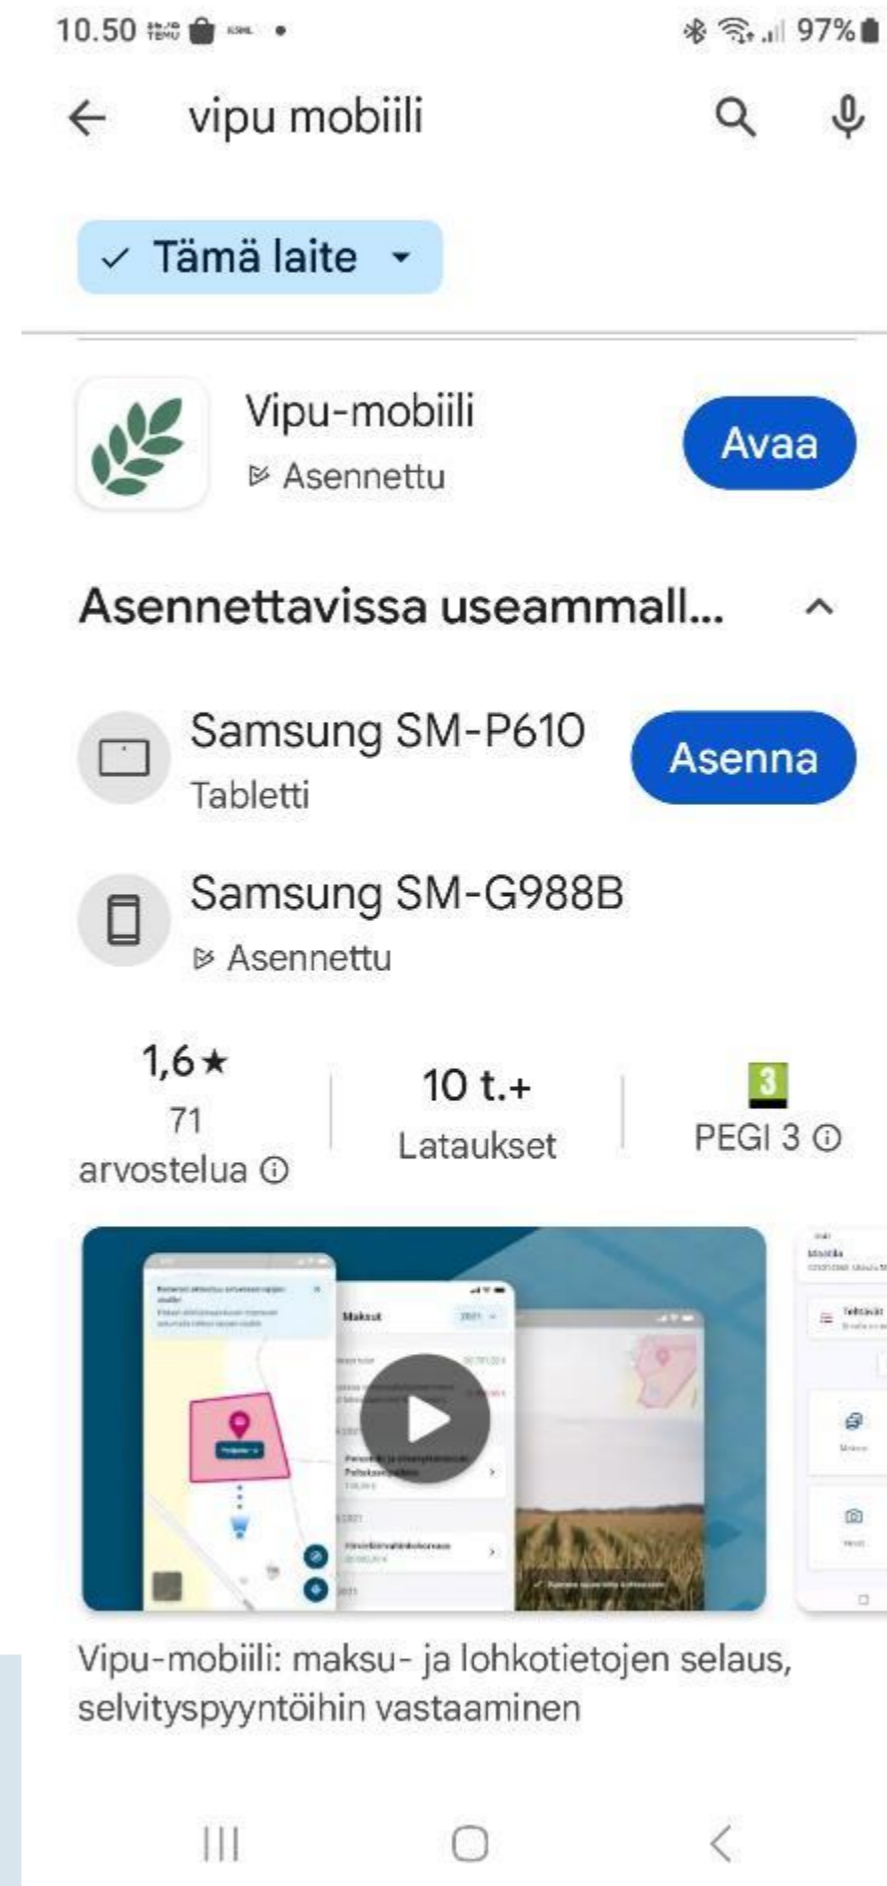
10.50 97%

vipu mobiili

✓ Tämä laite

Vipu-mobiili
Asennettu

Avaa

Asennettavissa useammall...

Samsung SM-P610
Tabletti

Asenna

Samsung SM-G988B
Asennettu

1,6★
71 arvostelua ⓘ

10 t.+
Lataukset

3
PEGI 3 ⓘ

Maksut

Vipu-mobiili: maksu- ja lohkotietojen selaus, selvityspyyntöihin vastaaminen